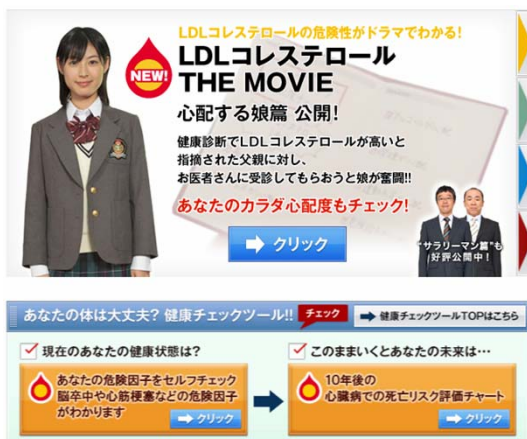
LDLコレステロールの危険性がドラマでわかる!

NEW!

LDLコレステロール THE MOVIE

心配する娘篇 公開!

健康診断でLDLコレステロールが高いと指摘された父親に対し、お医者さんに受診してもらおうと娘が奮闘!!

あなたのカラダ心配度もチェック!

クリック

"サラリーマン篇"も好評公開中!

あなたの体は大丈夫? 健康チェックツール!!

チェック

健康チェックツールTOPはこちら

現在のあなたの健康状態は?

あなたの危険因子をセルフチェック 脳卒中や心筋梗塞などの危険因子がわかります

クリック

このままいくとあなたの未来は…

10年後の心臓病での死亡リスク評価チャート

クリック